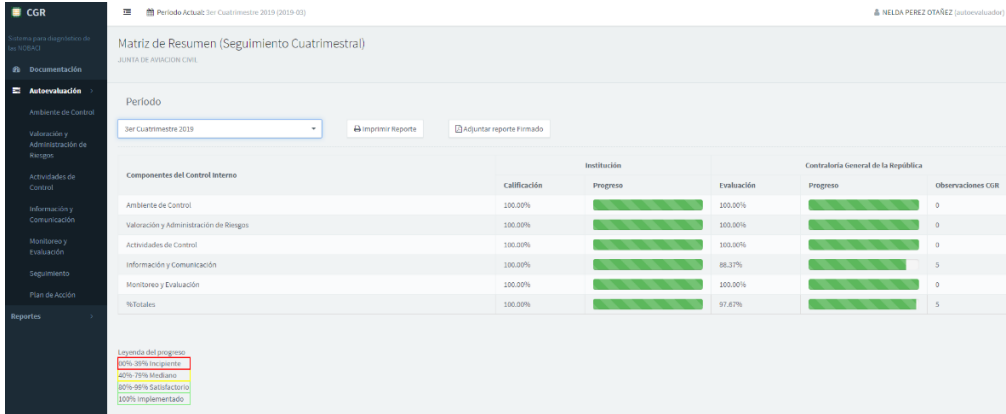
CGR

Sistema para diagnóstico de las NOBACI

Documentación

Autoevaluación

Ambiente de Control

Valoración y Administración de Riesgos

Actividades de Control

Información y Comunicación

Monitoreo y Evaluación

Seguimiento

Plan de Acción

Reportes

Periodo Actual: 3er Cuatrimestre 2019 (2019-03)

NELDA PEREZ OTAÑEZ (autoevaluador)

Matriz de Resumen (Seguimiento Cuatrimestral)

JUNTA DE AVIACION CIVIL

Período

3er Cuatrimestre 2019

Imprimir Reporte

Adjuntar reporte Firmado

| Componentes del Control Interno | Institución | | Contraloría General de la República | | |
|---|---|---|---|---|---|
| | Calificación | Progreso | Evaluación | Progreso | Observaciones CGR |
| Ambiente de Control | 100.00% | | 100.00% | | 0 |
| Valoración y Administración de Riesgos | 100.00% | | 100.00% | | 0 |
| Actividades de Control | 100.00% | | 100.00% | | 0 |
| Información y Comunicación | 100.00% | | 88.37% | | 5 |
| Monitoreo y Evaluación | 100.00% | | 100.00% | | 0 |
| %Totales | 100.00% | | 97.67% | | 5 |

Leyenda del progreso
00%-39% Incipiente
40%-79% Mediano
80%-98% Satisfactorio
100% Implementado